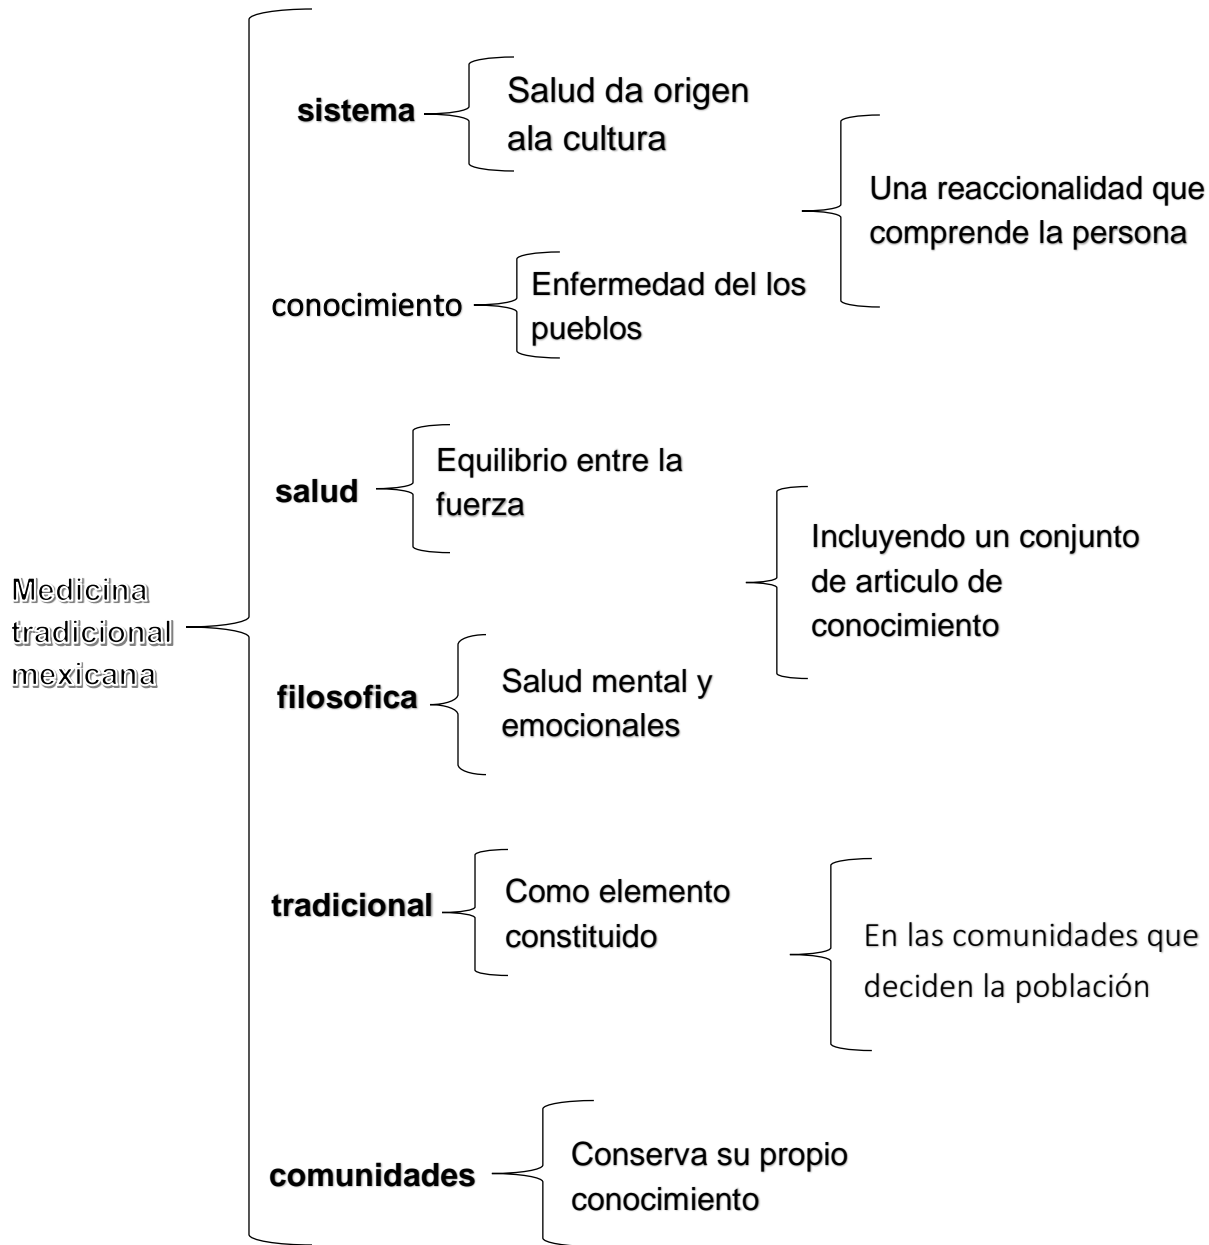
Medicina tradicional mexicana

sistema

Salud da origen ala cultura

Una reaccionalidad que comprende la persona

conocimiento

Enfermedad del los pueblos

salud

Equilibrio entre la fuerza

Incluyendo un conjunto de articulo de conocimiento

filosofica

Salud mental y emocionales

tradicional

Como elemento constituido

En las comunidades que deciden la población

comunidades

Conserva su propio conocimiento